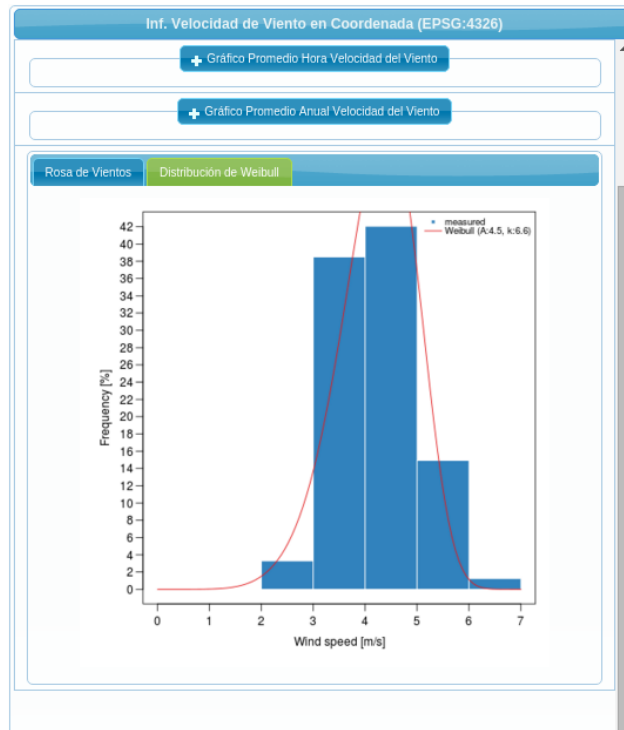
Inf. Velocidad de Viento en Coordenada (EPSG:4326)

Gráfico Promedio Hora Velocidad del Viento

Gráfico Promedio Anual Velocidad del Viento

Rosa de Vientos

Distribución de Weibull

measured
Weibull (A:4.5, k:6.6)

Frequency [%]

42
40
38
36
34
32
30
28
26
24
22
20
18
16
14
12
10
8
6
4
2
0

0 1 2 3 4 5 6 7

Wind speed [m/s]